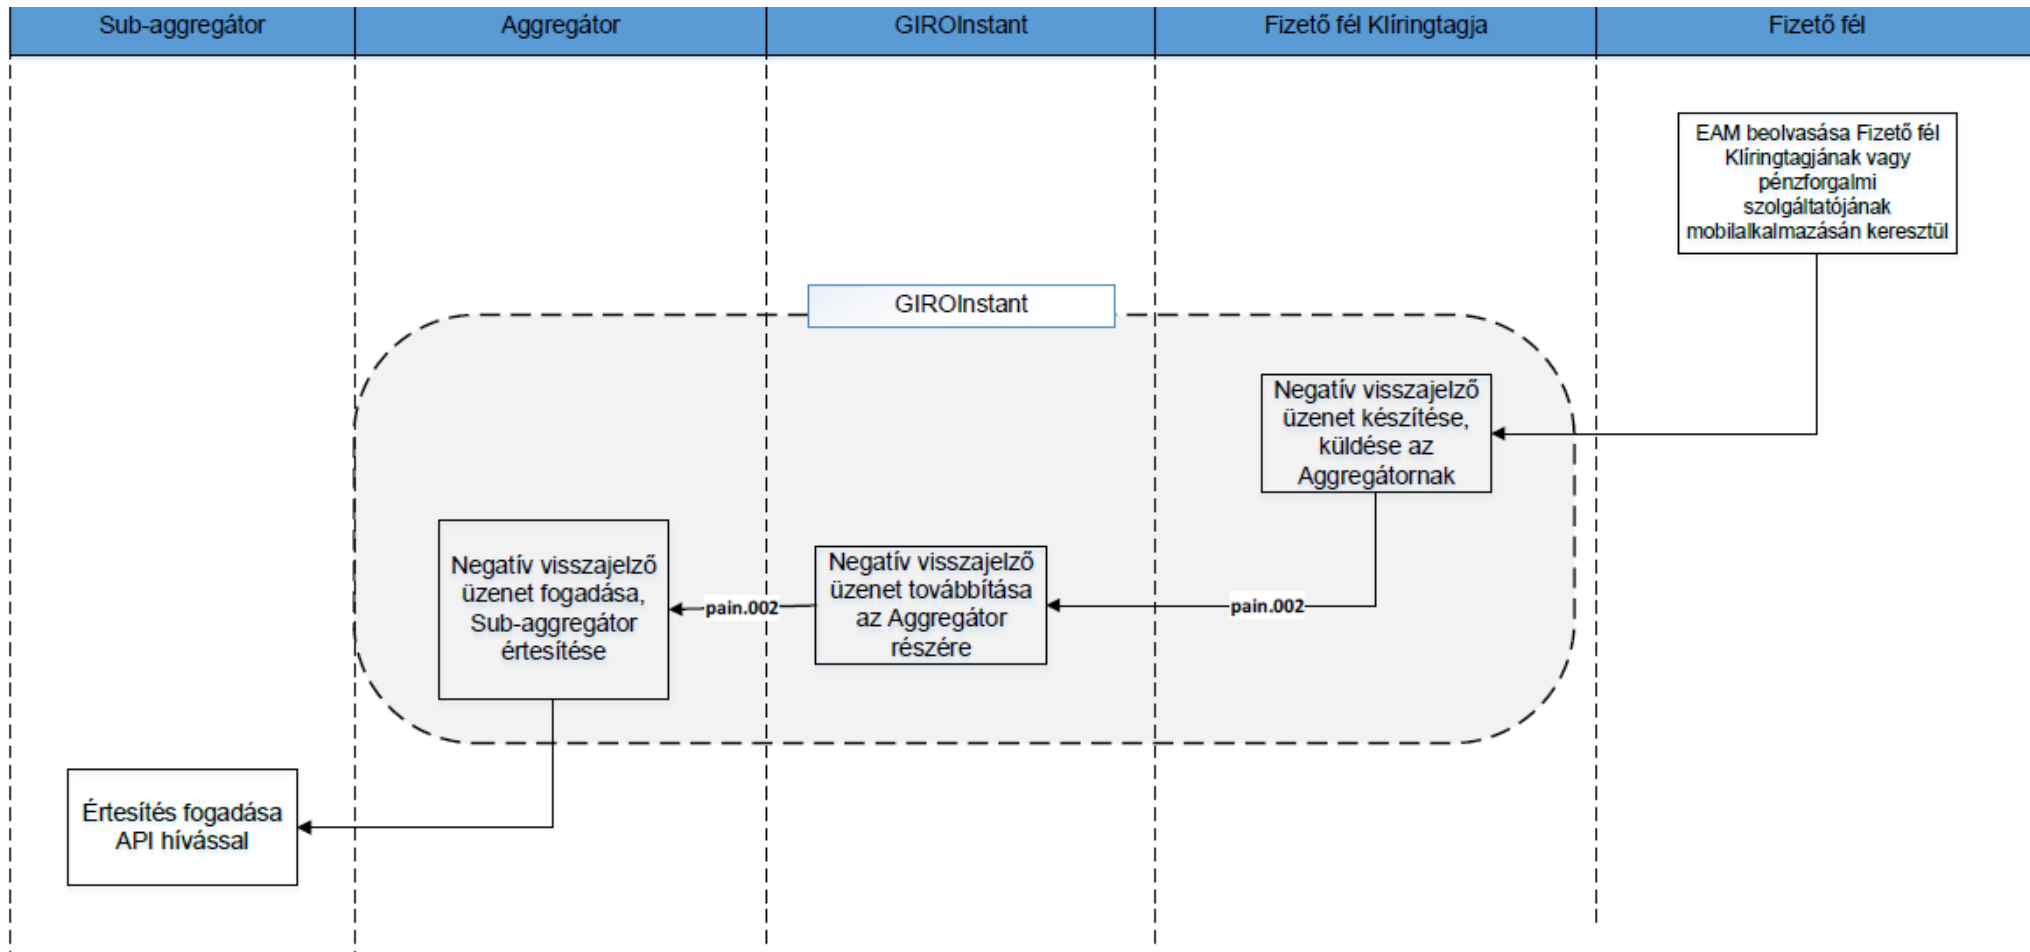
Sub-aggregátor

Aggregátor

GIROInstant

Fizető fél Klíringtagja

Fizető fél

EAM beolvasása Fizető fél Klíringtagjának vagy pénzforgalmi szolgáltatójának mobilalkalmazásán keresztül

GIROInstant

Negatív visszajelző üzenet készítése, küldése az Aggregátornak

pain.002

Negatív visszajelző üzenet továbbítása az Aggregátor részére

pain.002

Negatív visszajelző üzenet fogadása, Sub-aggregátor értesítése

Értesítés fogadása API hívással